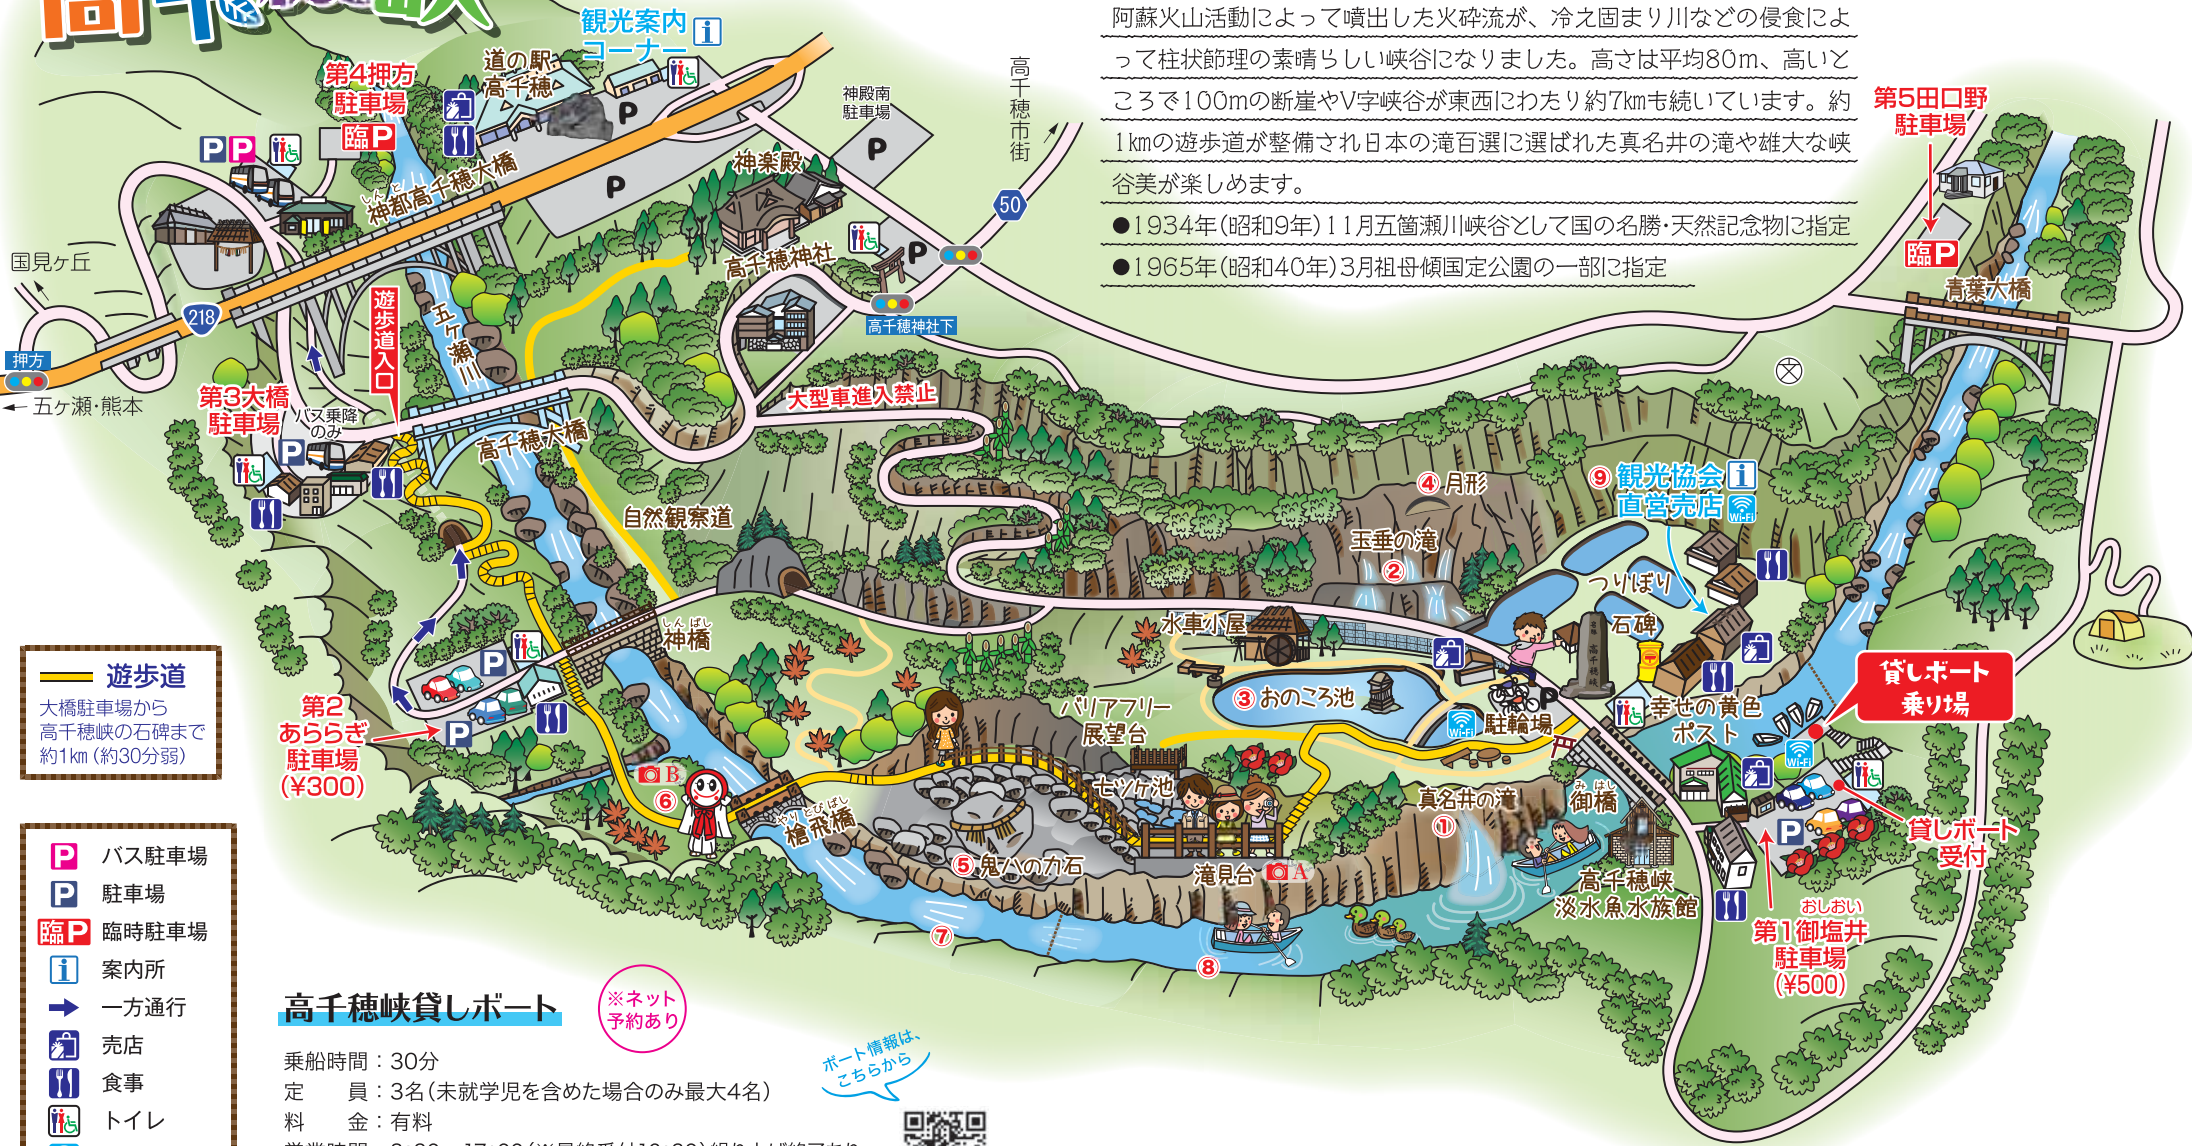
阿蘇火山活動によって噴出した火砕流が、冷え固まり川などの侵食によって柱状節理の素晴らしい峡谷になりました。高さは平均80m、高いところで100mの断崖やV字峡谷が東西にわたり約7kmも続いています。約1kmの遊歩道が整備され日本の滝百選に選ばれた真名井の滝や雄大な峡谷美が楽しめます。

●1934年(昭和9年)11月五箇瀬川峡谷として国の名勝・天然記念物に指定
●1965年(昭和40年)3月祖母傾国定公園の一部に指定

観光案内コーナー
道の駅 高千穂
第4押方駐車場
臨P
神殿南駐車場
高千穂市街
50
神楽殿
高千穂神社
高千穂神社下
神都高千穂大橋
国見ケ丘
218
押方
五ケ瀬・熊本
遊歩道入口
五ケ瀬川
第3大橋駐車場
バス乗降のみ
高千穂大橋
大型車進入禁止
自然観察道
④月形
玉垂の滝
②
⑨観光協会直営売店
第5田口野駐車場
臨P
青葉大橋
つりぼり
石碑
水車小屋
神橋
③おのころ池
駐輪場
幸せの黄色ポスト
貸しボート乗り場
バリアフリー展望台
七ツケ池
真名井の滝
①
御橋
槍飛橋
⑤鬼八の力石
滝見台
A
B
⑥
⑦
⑧
高千穂峡淡水魚水族館
貸しボート受付
第1御塩井駐車場(¥500)
第2あららぎ駐車場(¥300)

遊歩道
大橋駐車場から高千穂峡の石碑まで約1km(約30分弱)

P バス駐車場
P 駐車場
臨P 臨時駐車場
案内所
一方通行
売店
食事
トイレ

高千穂峡貸しボート
※ネット予約あり
ボート情報は、こちらから
乗船時間：30分
定　　員：3名(未就学児を含めた場合のみ最大4名)
料　　金：有料
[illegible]